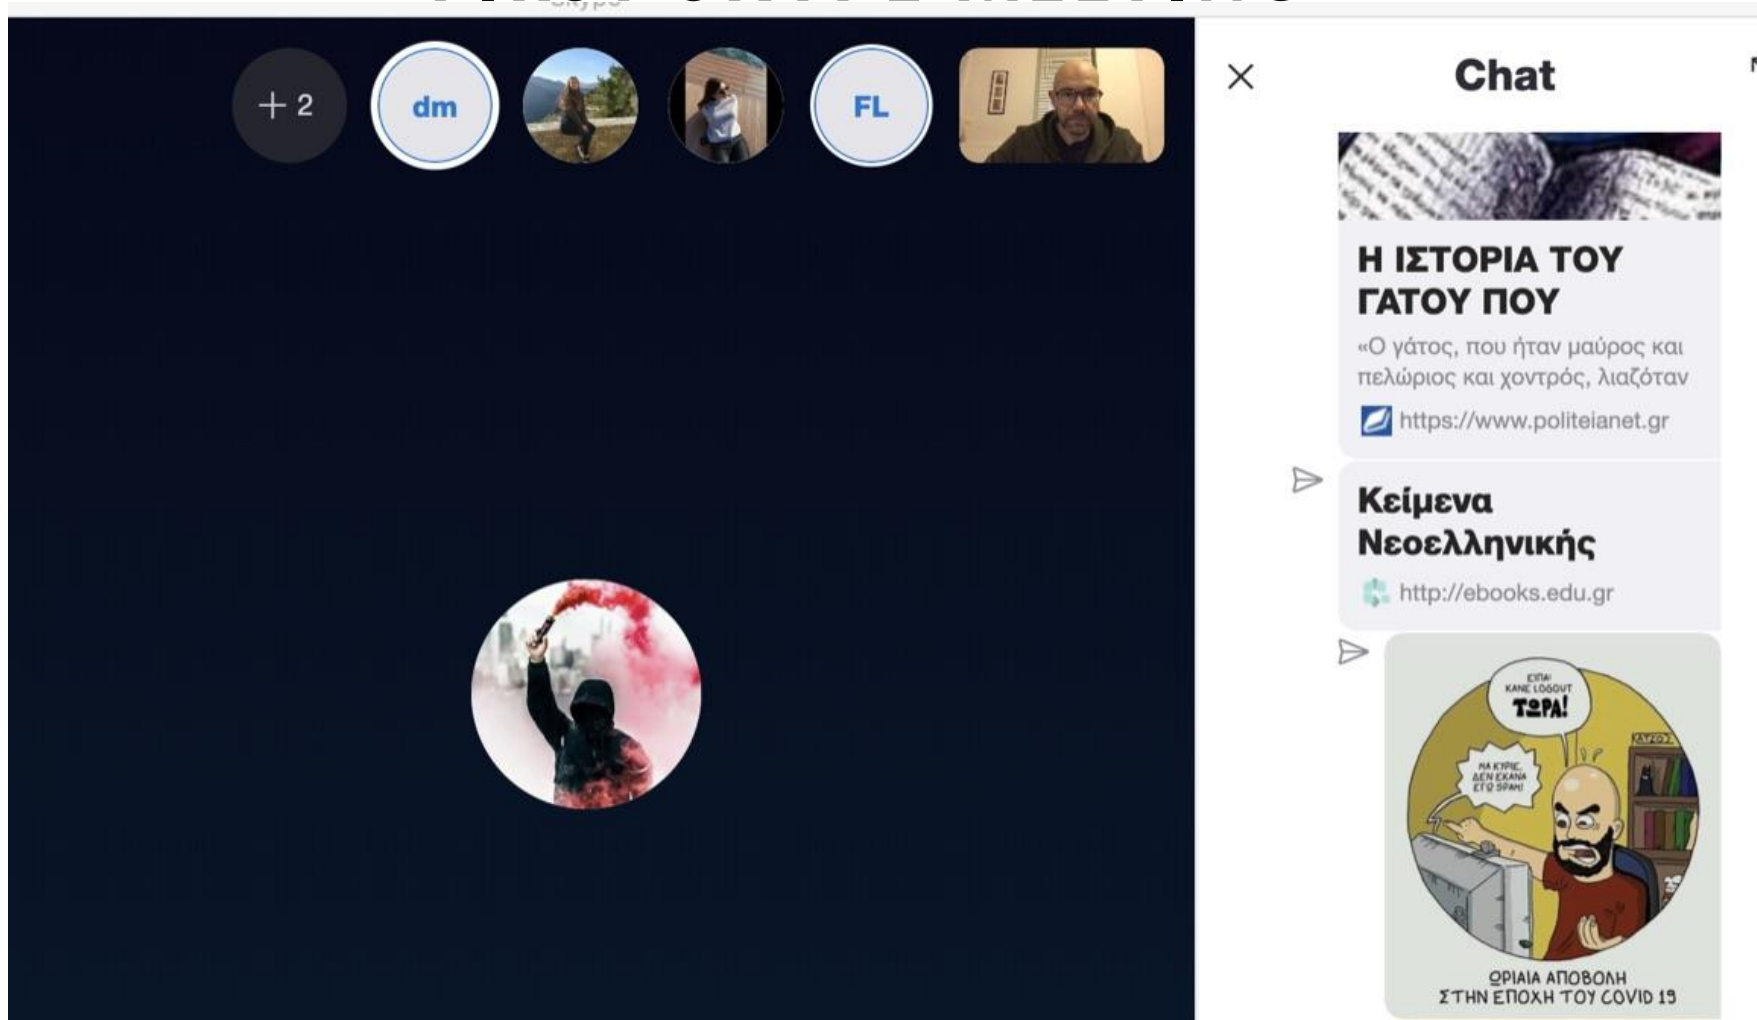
+ 2

dm

FL

Chat

Η ΙΣΤΟΡΙΑ ΤΟΥ ΓΑΤΟΥ ΠΟΥ

«Ο γάτος, που ήταν μαύρος και πελώριος και χοντρός, λιαζόταν

https://www.politeianet.gr

Κείμενα Νεοελληνικής

http://ebooks.edu.gr

ΕΙΠΑ! ΚΑΝΕ LOGOUT ΤΩΡΑ!

ΜΑ ΚΥΡΙΕ, ΔΕΝ ΕΚΑΝΑ ΕΓΩ ΤΙΠΟΤΑ!

ΚΑΤΣΟΣ

ΩΡΙΑΙΑ ΑΠΟΒΟΛΗ ΣΤΗΝ ΕΠΟΧΗ ΤΟΥ COVID 19